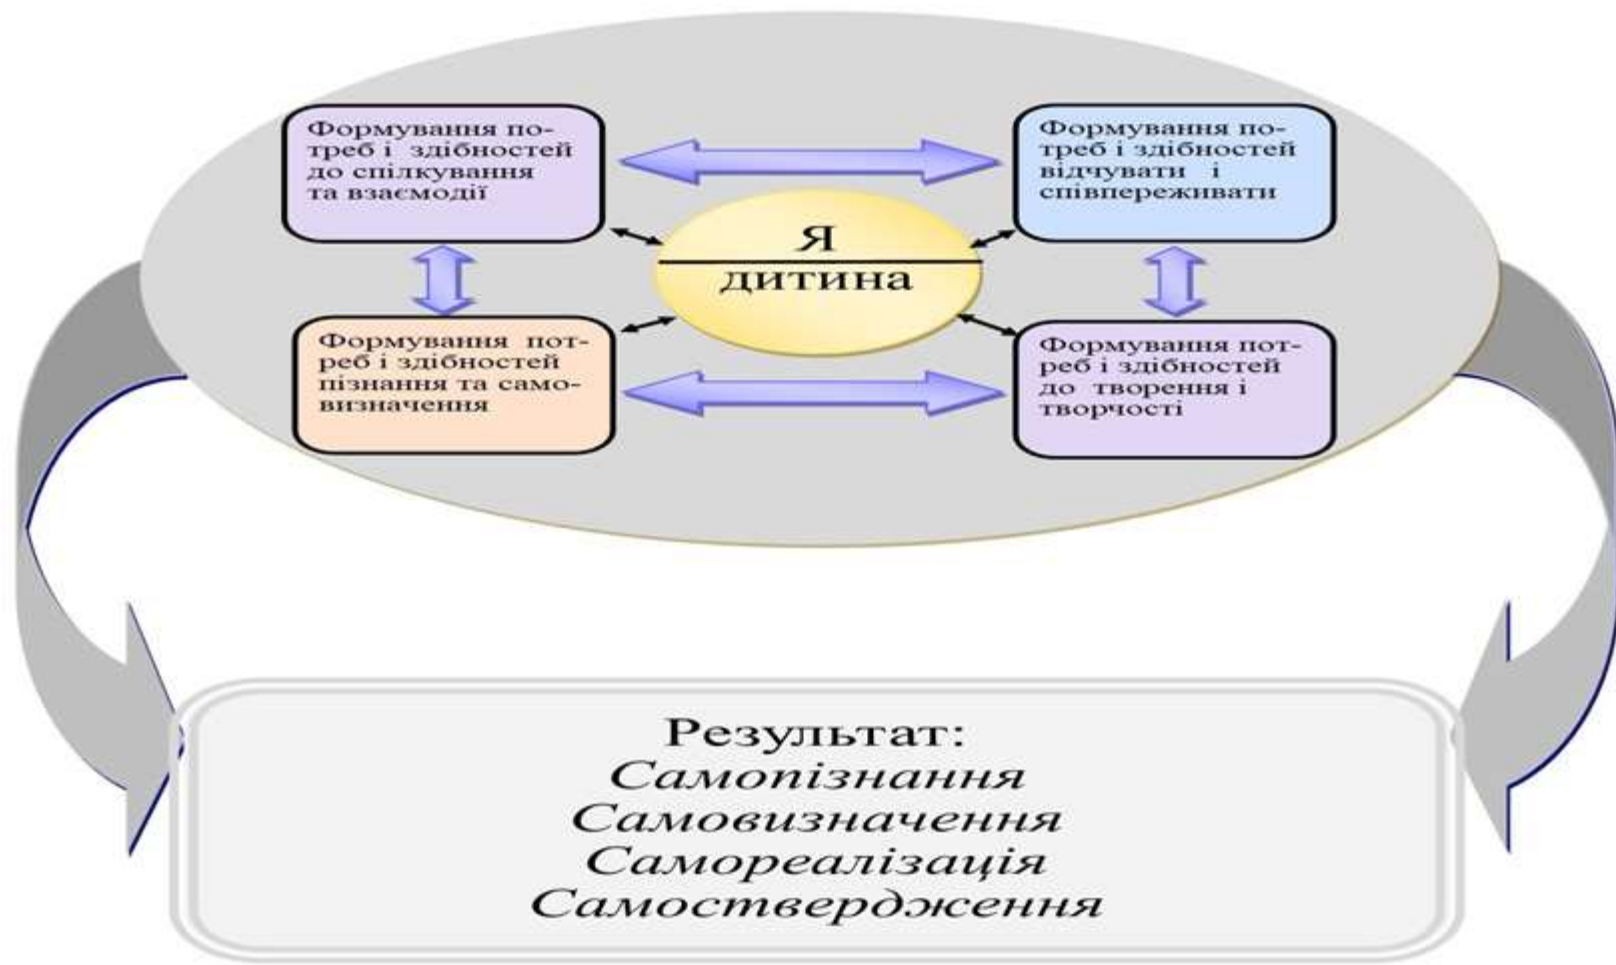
Формування потреб і здібностей до спілкування та взаємодії

Формування потреб і здібностей відчувати і співпереживати

Я

дитина

Формування потреб і здібностей пізнання та самовизначення

Формування потреб і здібностей до творення і творчості

Результат:
Самопізнання
Самовизначення
Самореалізація
Самоствердження